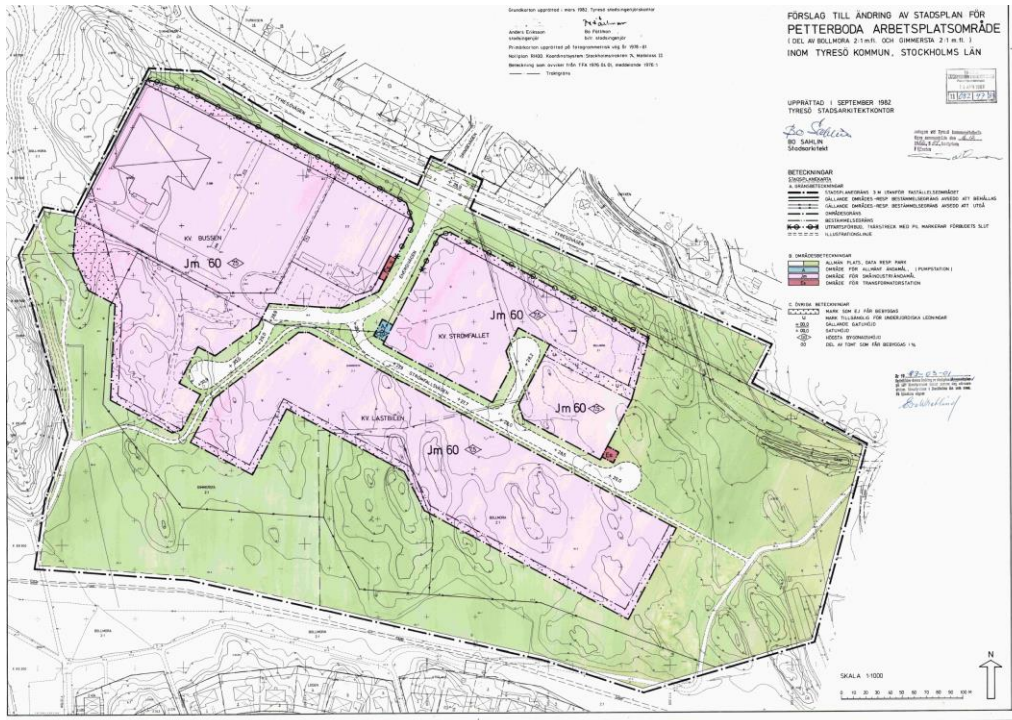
Grundkartan upprättad i mars 1982 Tyresö stadsingenjörskontor

Anders Eriksson stadsingenjör

Bo Flatman bitr. stadsingenjör

Primärkartan upprättad på fotogrammetrisk väg år 1978-81

Höjdplan RH00. Koordinatsystem Stockholmsnätet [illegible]

Beteckning enl. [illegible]

FÖRSLAG TILL ÄNDRING AV STADSPLAN FÖR
PETTERBODA ARBETSPLATSOMRÅDE
(DEL AV BOLLMORA 2:1 m.fl. OCH GIMMERSTA 2:1 m.fl.)
INOM TYRESÖ KOMMUN, STOCKHOLMS LÄN

UPPRÄTTAD I SEPTEMBER 1982
TYRESÖ STADSARKITEKTKONTOR

BO SAHLIN
Stadsarkitekt

BETECKNINGAR
STADSPLANEKARTA
A. GRÄNSBETECKNINGAR
STADSPLANEGRÄNS 3 M UTANFÖR FASTÄLLELSEOMRÅDET
GÄLLANDE OMRÅDES- RESP. BESTÄMMELSEGRÄNS AVSEDD ATT BEHÅLLAS
GÄLLANDE OMRÅDES- RESP. BESTÄMMELSEGRÄNS AVSEDD ATT UTGÅ
OMRÅDESGRÄNS
BESTÄMMELSEGRÄNS
UTFARTSFÖRBUD, TVÄRSTRECK MED PIL MARKERAR FÖRBUDETS SLUT
ILLUSTRATIONSLINJE

B. OMRÅDESBETECKNINGAR
ALLMÄN PLATS, GATA RESP. PARK
OMRÅDE FÖR ALLMÄNT ÄNDAMÅL (PUMPSTATION)
OMRÅDE FÖR SMÅINDUSTRIÄNDAMÅL
OMRÅDE FÖR TRANSFORMATORSTATION

C. DIVERSE BETECKNINGAR
MARK SOM EJ FÅR BEBYGGAS
MARK TILLGÄNGLIG FÖR UNDERJORDISKA LEDNINGAR
GÄLLANDE GATUHÖJD
GATUHÖJD
HÖGSTA BYGGNADSHÖJD
DEL AV TOMT SOM FÅR BEBYGGAS I %

TYRESÖVÄGEN
KV. BUSSEN
Jm 60
KV. STRÖMFALLET
Jm 60
Jm 60
KV. LASTBILEN
Jm 60
STRÖMFALLSVÄGEN

SKALA 1:1000
N